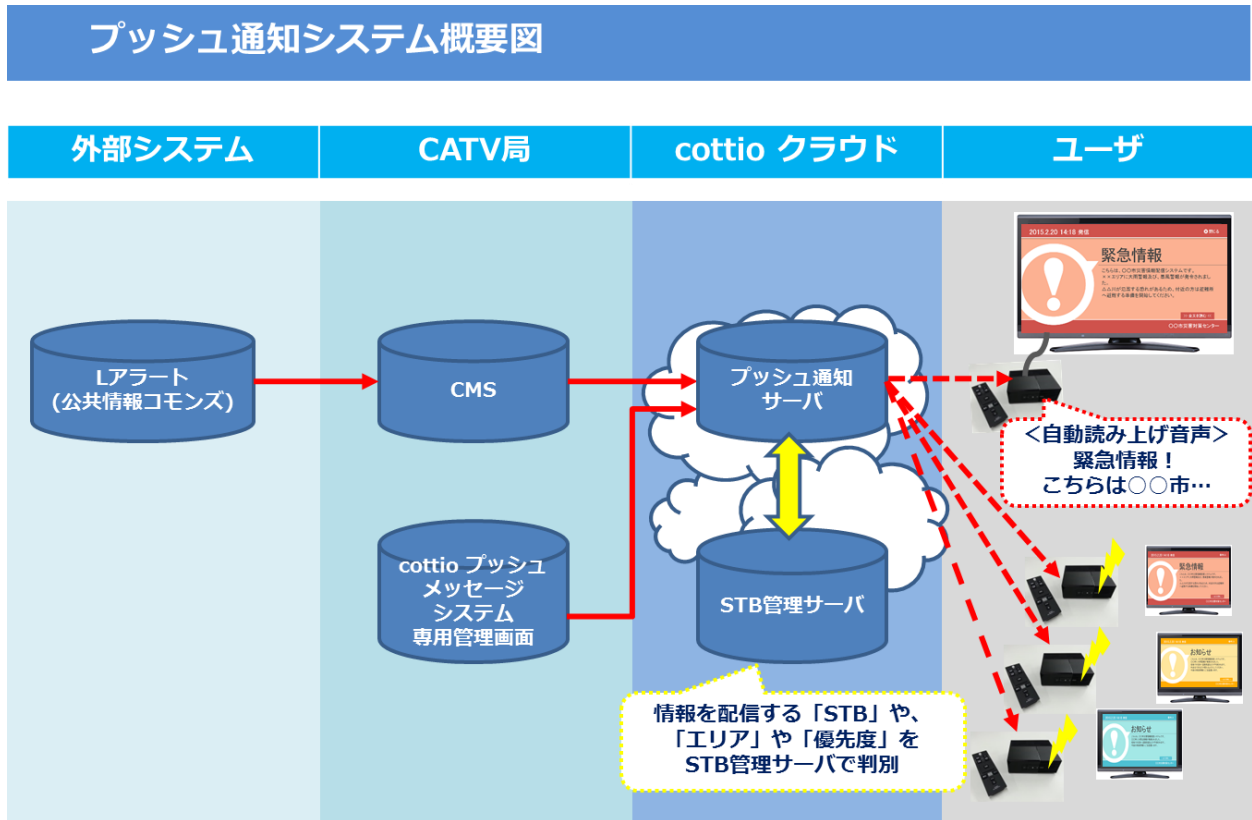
プッシュ通知システム概要図

外部システム

CATV局

cottio クラウド

ユーザ

Lアラート
(公共情報コモンズ)

CMS

cottio プッシュメッセージシステム専用管理画面

プッシュ通知サーバ

STB管理サーバ

2015.2.20 14:18 発信

緊急情報

○○市災害対策センター

<自動読み上げ音声>
緊急情報！
こちらは○○市…

緊急情報

お知らせ

お知らせ

情報を配信する「STB」や、「エリア」や「優先度」をSTB管理サーバで判別